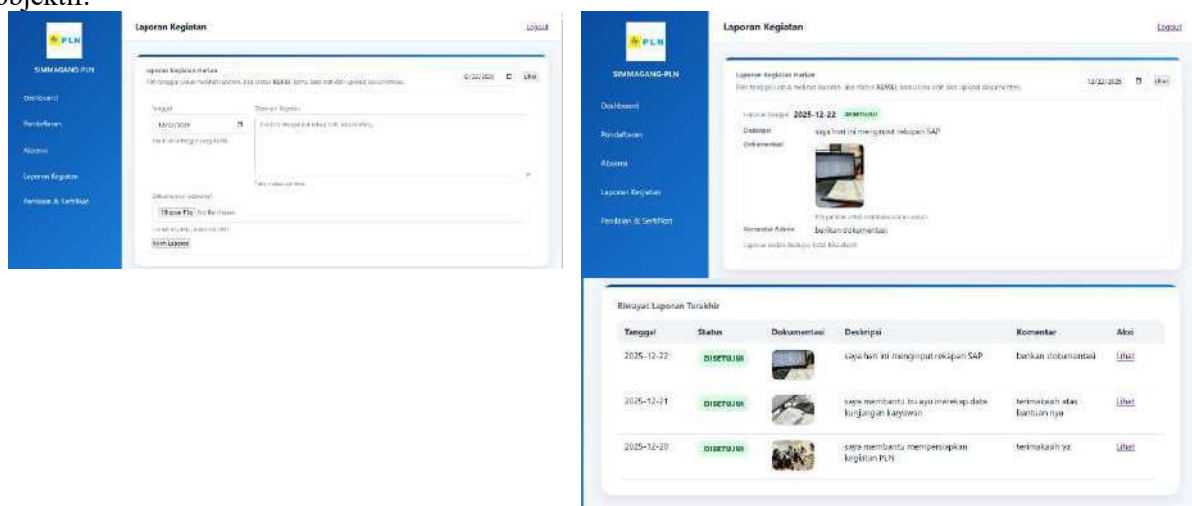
objektif.

PLN
SIMMAGANG-PLN
Dashboard
Pendaftaran
Absensi
Laporan Kegiatan
Penilaian & Sertifikat

Laporan Kegiatan
Logout

Laporan Kegiatan Harian
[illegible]
Lihat

Tanggal
12/22/2025
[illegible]

Deskripsi Kegiatan
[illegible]

Dokumentasi (Opsional)
Choose File No file chosen
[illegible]
Kirim Laporan

PLN
SIMMAGANG-PLN
Dashboard
Pendaftaran
Absensi
Laporan Kegiatan
Penilaian & Sertifikat

Laporan Kegiatan
Logout

Laporan Kegiatan Harian
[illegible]
12/22/2025
Lihat

Laporan Tanggal 2025-12-22 DISETUJUI
Deskripsi saya hari ini menginput rekapan SAP
Dokumentasi
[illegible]
Komentar Admin berikan dokumentasi
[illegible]

Riwayat Laporan Terakhir

| Tanggal | Status | Dokumentasi | Deskripsi | Komentar | Aksi |
|---|---|---|---|---|---|
| 2025-12-22 | DISETUJUI | | saya hari ini menginput rekapan SAP | berikan dokumentasi | Lihat |
| 2025-12-21 | DISETUJUI | | saya membantu bu ayu merekap data kunjungan karyawan | terimakasih atas bantuan nya | Lihat |
| 2025-12-20 | DISETUJUI | | saya membantu mempersiapkan kegiatan PLN | terimakasih ya | Lihat |